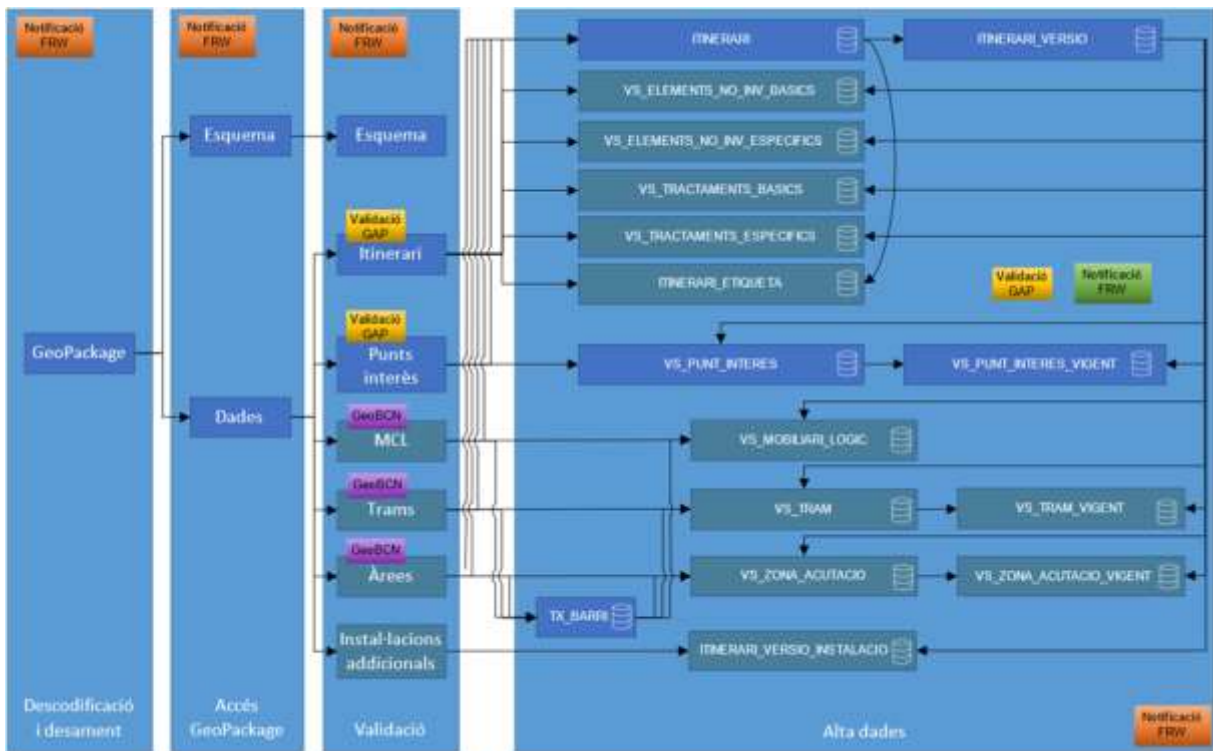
Notificació FRW

Notificació FRW

Notificació FRW

Esquema

Esquema

Validació GAP

Itinerari

Validació GAP

Punts interès

GeoBCN

MCL

GeoBCN

Trams

GeoBCN

Àrees

Instal·lacions addicionals

GeoPackage

Dades

ITINERARI

ITINERARI_VERSIO

VS_ELEMENTS_NO_INV_BASICS

VS_ELEMENTS_NO_INV_ESPECIFICS

VS_TRACTAMENTS_BASICS

VS_TRACTAMENTS_ESPECIFICS

ITINERARI_ETIQUETA

Validació GAP

Notificació FRW

VS_PUNT_INTERES

VS_PUNT_INTERES_VIGENT

VS_MOBILIARI_LOGIC

VS_TRAM

VS_TRAM_VIGENT

VS_ZONA_ACUTACIO

VS_ZONA_ACUTACIO_VIGENT

TX_BARRI

ITINERARI_VERSIO_INSTALACIO

Descodificació i desament

Accés GeoPackage

Validació

Alta dades

Notificació FRW